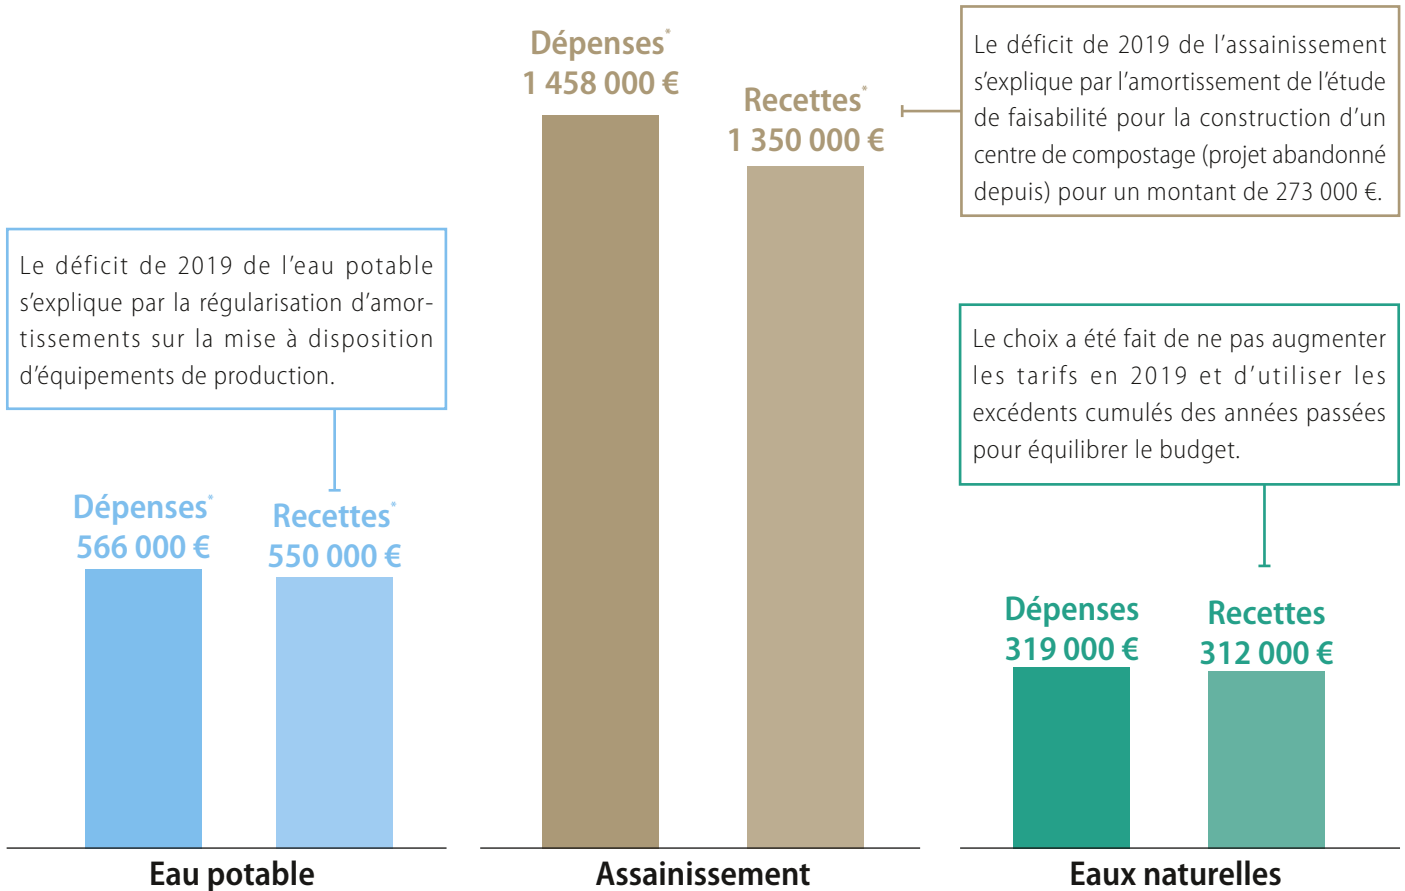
Dépenses*
1 458 000 €

Recettes*
1 350 000 €

Le déficit de 2019 de l'assainissement s'explique par l'amortissement de l'étude de faisabilité pour la construction d'un centre de compostage (projet abandonné depuis) pour un montant de 273 000 €.

Le déficit de 2019 de l'eau potable s'explique par la régularisation d'amortissements sur la mise à disposition d'équipements de production.

Le choix a été fait de ne pas augmenter les tarifs en 2019 et d'utiliser les excédents cumulés des années passées pour équilibrer le budget.

Dépenses*
566 000 €

Recettes*
550 000 €

Dépenses
319 000 €

Recettes
312 000 €

Eau potable

Assainissement

Eaux naturelles